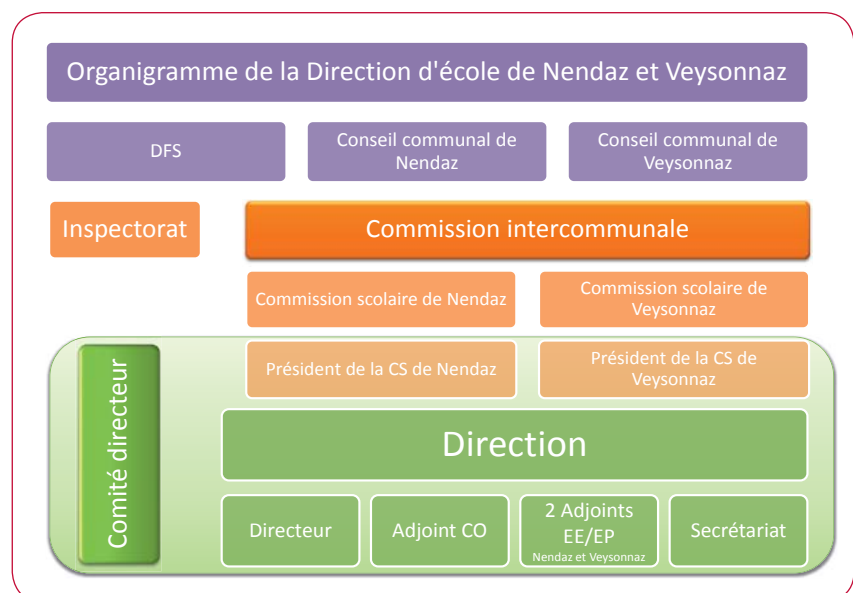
Organigramme de la Direction d'école de Nendaz et Veysonnaz

DFS

Conseil communal de Nendaz

Conseil communal de Veysonnaz

Inspectorat

Commission intercommunale

Commission scolaire de Nendaz

Commission scolaire de Veysonnaz

Comité directeur

Président de la CS de Nendaz

Président de la CS de Veysonnaz

Direction

Directeur

Adjoint CO

2 Adjoints EE/EP
Nendaz et Veysonnaz

Secrétariat